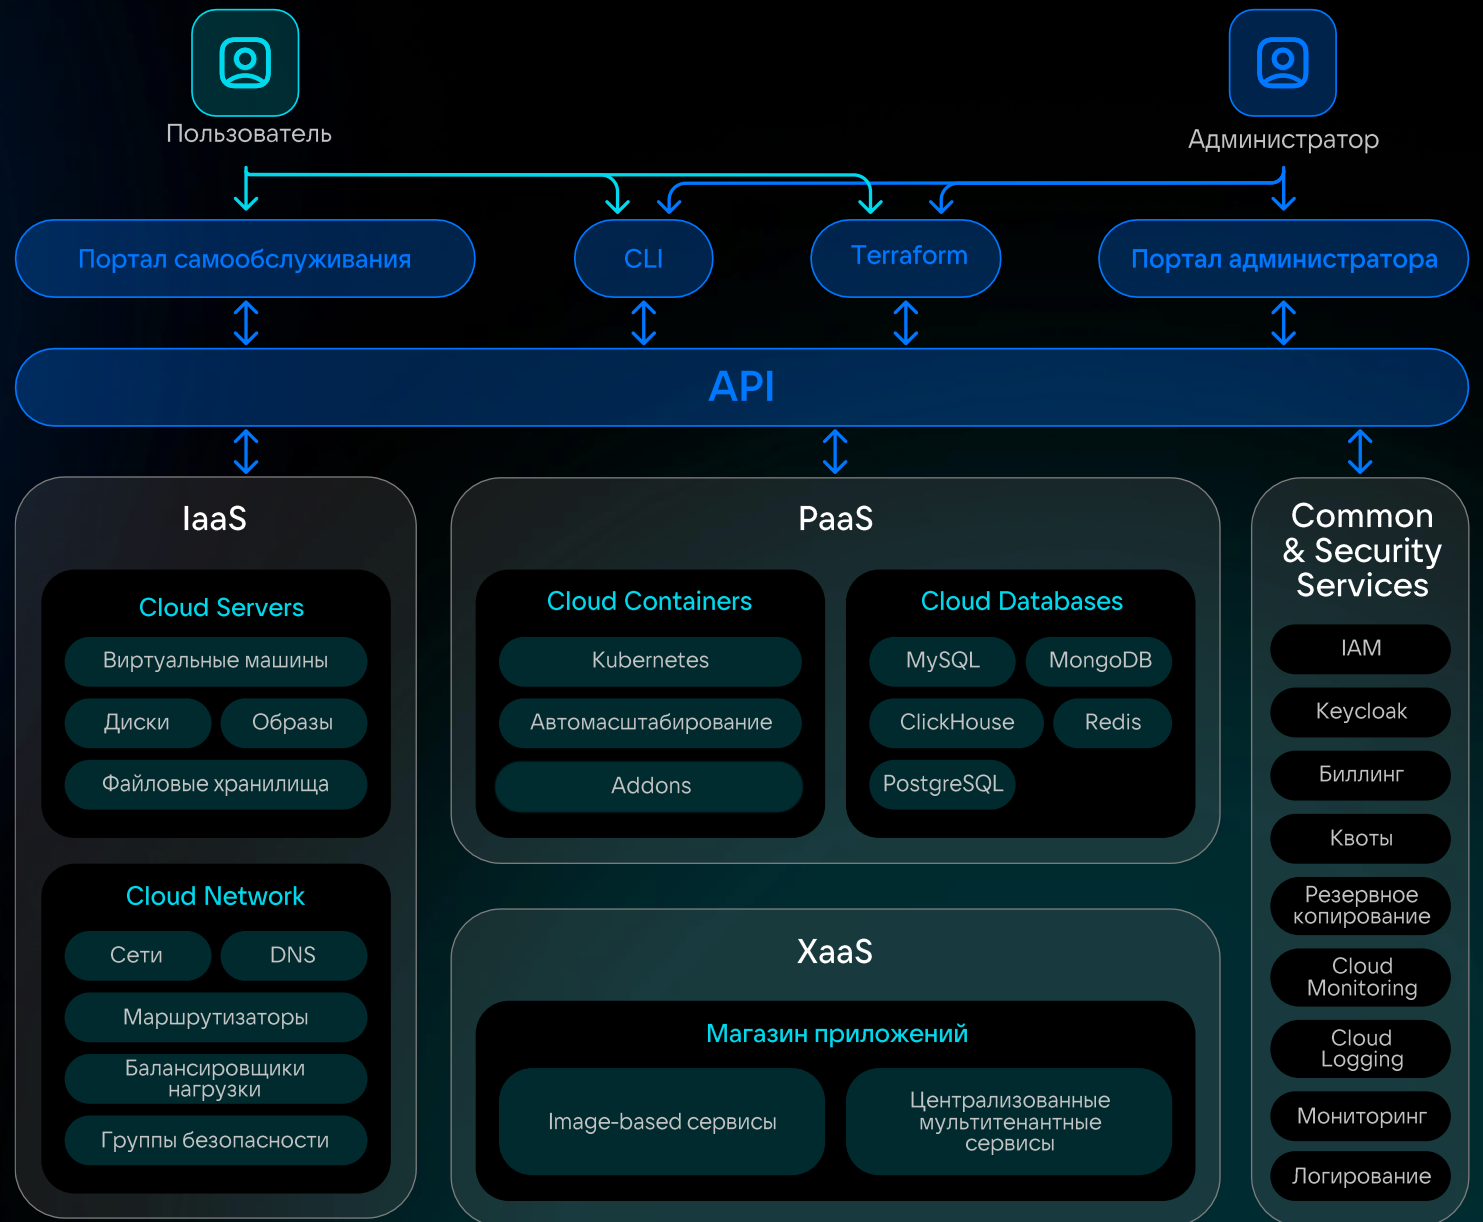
Пользователь

Администратор

Портал самообслуживания

CLI

Terraform

Портал администратора

API

IaaS

Cloud Servers

Виртуальные машины

Диски

Образы

Файловые хранилища

Cloud Network

Сети

DNS

Маршрутизаторы

Балансировщики нагрузки

Группы безопасности

PaaS

Cloud Containers

Kubernetes

Автомасштабирование

Addons

Cloud Databases

MySQL

MongoDB

ClickHouse

Redis

PostgreSQL

XaaS

Магазин приложений

Image-based сервисы

Централизованные мультитенантные сервисы

Common & Security Services

IAM

Keycloak

Биллинг

Квоты

Резервное копирование

Cloud Monitoring

Cloud Logging

Мониторинг

Логирование